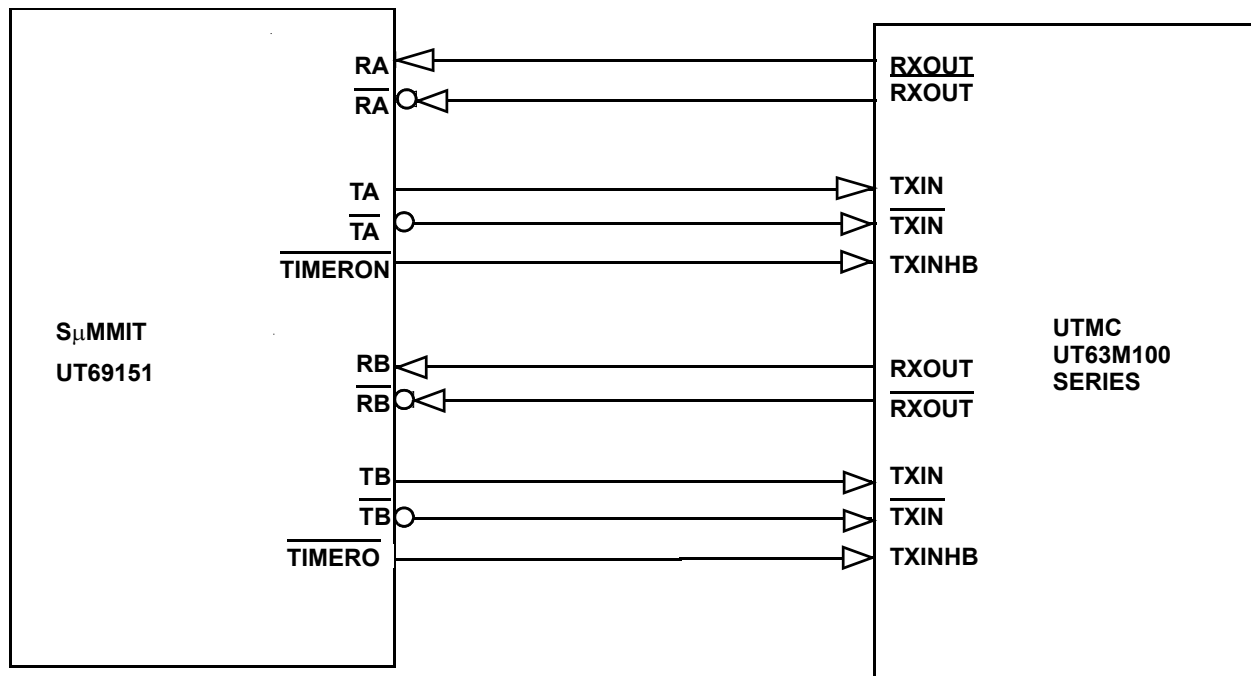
RA
$\overline{RA}$
TA
$\overline{TA}$
$\overline{TIMERON}$
SμMMIT
UT69151
RB
$\overline{RB}$
TB
$\overline{TB}$
$\overline{TIMERO}$

$\underline{RXOUT}$
RXOUT
TXIN
$\overline{TXIN}$
TXINHB
UTMC
UT63M100
SERIES
RXOUT
$\overline{RXOUT}$
TXIN
$\overline{TXIN}$
TXINHB